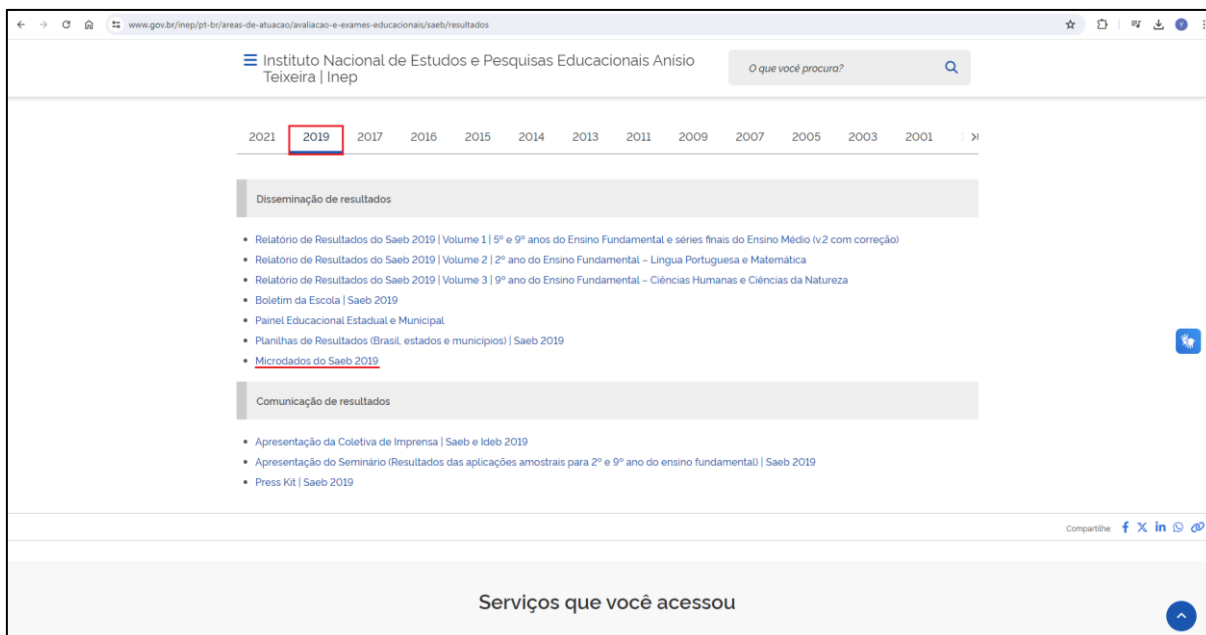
www.gov.br/inep/pt-br/areas-de-atuacao/avaliacao-e-exames-educacionais/saeb/resultados

Instituto Nacional de Estudos e Pesquisas Educacionais Anísio Teixeira | Inep

O que você procura?

2021 2019 2017 2016 2015 2014 2013 2011 2009 2007 2005 2003 2001

Disseminação de resultados

- Relatório de Resultados do Saeb 2019 | Volume 1 | 5º e 9º anos do Ensino Fundamental e séries finais do Ensino Médio (v.2 com correção)
- Relatório de Resultados do Saeb 2019 | Volume 2 | 2º ano do Ensino Fundamental – Língua Portuguesa e Matemática
- Relatório de Resultados do Saeb 2019 | Volume 3 | 9º ano do Ensino Fundamental – Ciências Humanas e Ciências da Natureza
- Boletim da Escola | Saeb 2019
- Painel Educacional Estadual e Municipal
- Planilhas de Resultados (Brasil, estados e municípios) | Saeb 2019
- Microdados do Saeb 2019

Comunicação de resultados

- Apresentação da Coletiva de Imprensa | Saeb e Ideb 2019
- Apresentação do Seminário (Resultados das aplicações amostrais para 2º e 9º ano do ensino fundamental) | Saeb 2019
- Press Kit | Saeb 2019

Compartilhe

Serviços que você acessou